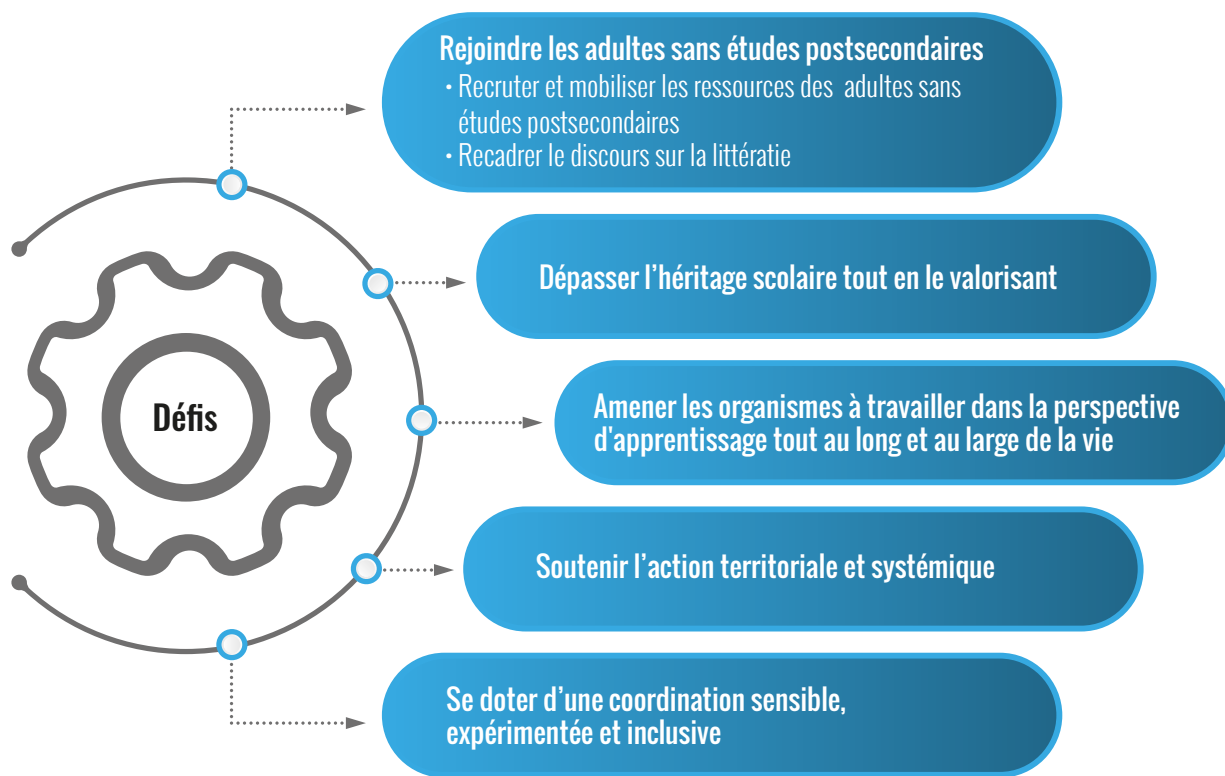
Défis

Rejoindre les adultes sans études postsecondaires
• Recruter et mobiliser les ressources des adultes sans études postsecondaires
• Recadrer le discours sur la littératie

Dépasser l'héritage scolaire tout en le valorisant

Amener les organismes à travailler dans la perspective d'apprentissage tout au long et au large de la vie

Soutenir l'action territoriale et systémique

Se doter d'une coordination sensible, expérimentée et inclusive